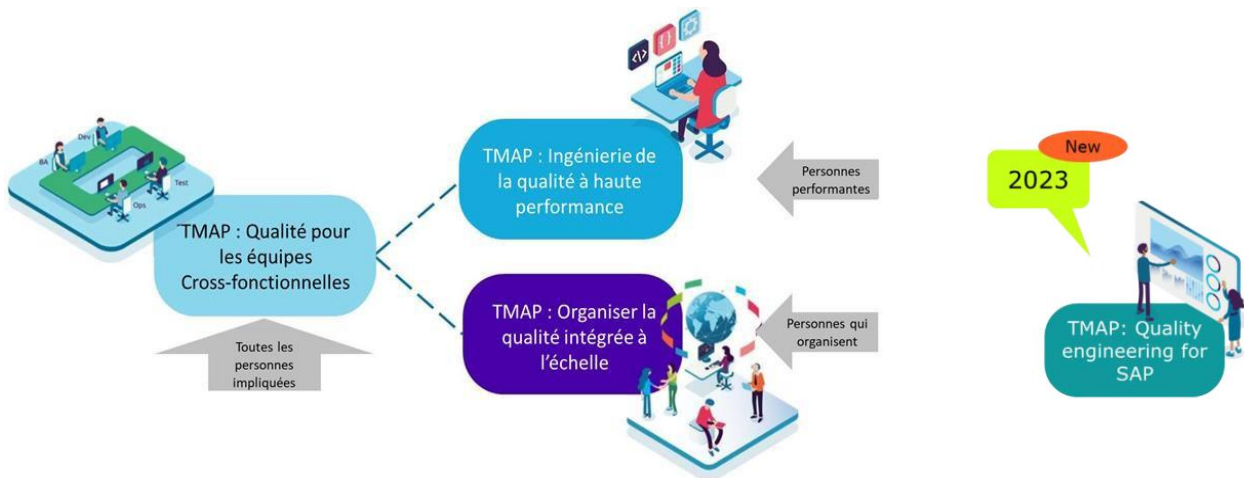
BA

Dev

Test

Ops

TMAP : Qualité pour les équipes Cross-fonctionnelles

Toutes les personnes impliquées

TMAP : Ingénierie de la qualité à haute performance

Personnes performantes

TMAP : Organiser la qualité intégrée à l'échelle

Personnes qui organisent

New

2023

TMAP: Quality engineering for SAP